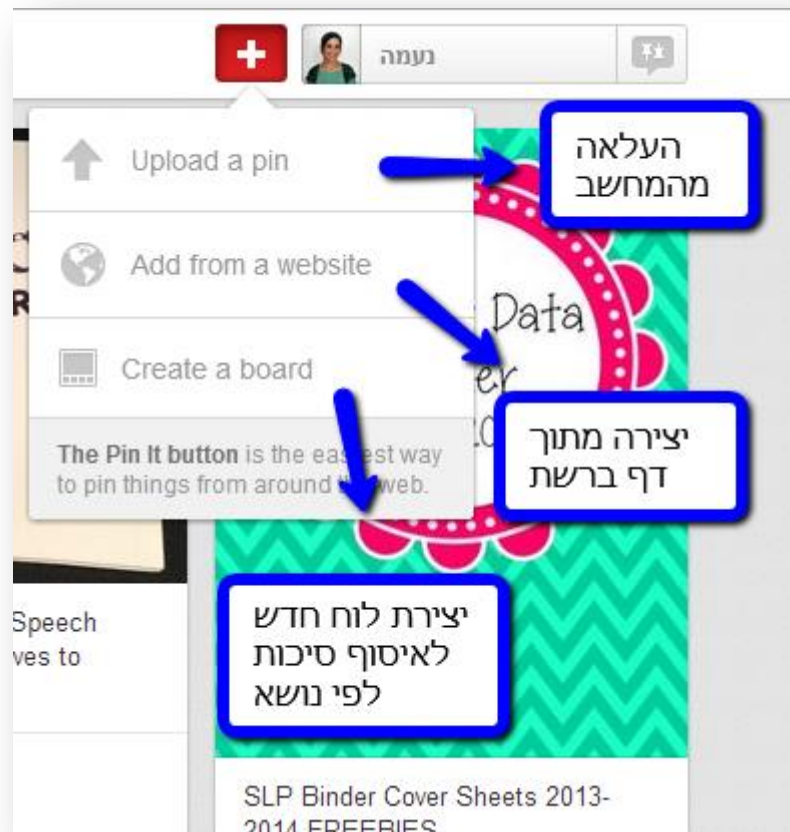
+ נעמה

Upload a pin

Add from a website

Create a board

The Pin It button is the eas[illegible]est way to pin things from around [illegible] web.

העלאה מהמחשב

יצירה מתוך דף ברשת

יצירת לוח חדש לאיסוף סיכות לפי נושא

C
R

Data
er
20

Speech
ves to

SLP Binder Cover Sheets 2013-2014 FREEBIES